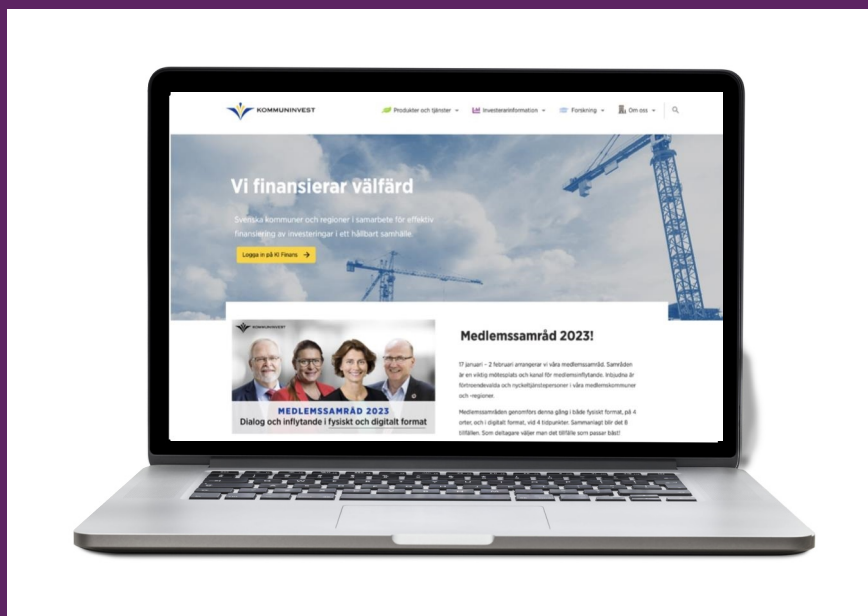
KOMMUNINVEST

Produkter och tjänster
Investerarinformation
Forskning
Om oss

Vi finansierar välfärd

Svenska kommuner och regioner i samarbete för effektiv finansiering av investeringar i ett hållbart samhälle

Logga in på KI Finans →

KOMMUNINVEST

MEDLEMSSAMRÅD 2023
Dialog och inflytande i fysiskt och digitalt format

Medlemssamråd 2023!

17 januari – 2 februari arrangerar vi våra medlemssamråd. Samråden är en viktig mötesplats och kanal för medlemsinflytande. Inbjudna är förtroendevalda och nyckeltjänstepersoner i våra medlemskommuner och -regioner.

Medlemssamråden genomförs denna gång i både fysiskt format, på 4 orter, och i digitalt format, vid 4 tidpunkter. Sammanlagt blir det 8 tillfällen. Som deltagare väljer man det tillfälle som passar bäst!